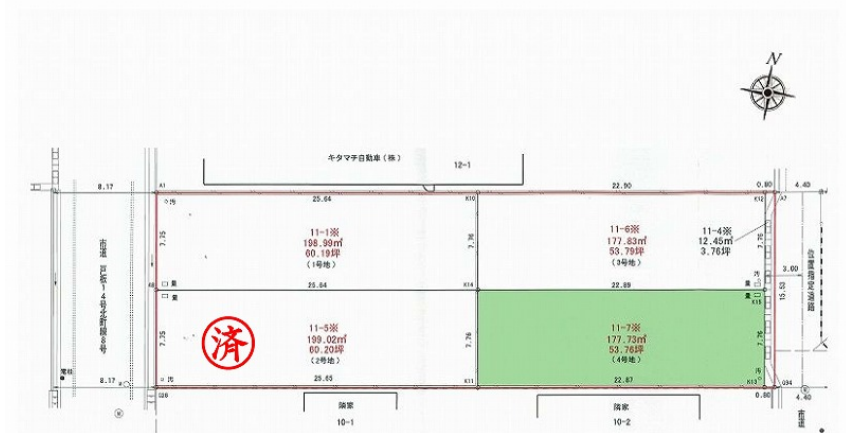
N

キタマチ自動車（株）
12-1

8.17
A1
25.64
22.90
0.80
4.40
A7
K10
K12
汚
汚

7.35
11-1※
198.99㎡
60.19坪
（1号地）

7.76
11-6※
177.83㎡
53.79坪
（3号地）

11-4※
12.45㎡
3.76坪

7.76

市道西4号線
3.00
15.53
市道藤塚4号線

A8
口
量
25.64
K14
22.89
量
K15

7.35
済
11-5※
199.02㎡
60.20坪
（2号地）

7.76
11-7※
177.73㎡
53.76坪
（4号地）

7.76

電柱
8.17
汚
25.65
K11
22.87
K13
G34
汚
0.80
4.40
G28

隣家
10-1

隣家
10-2

市道